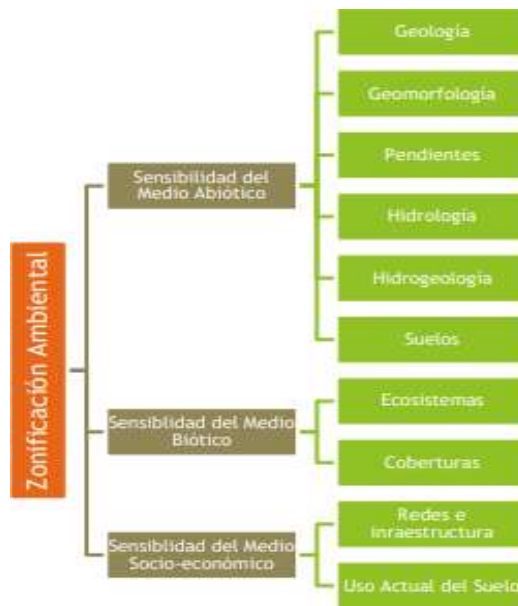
Zonificación Ambiental

Sensibilidad del Medio Abiótico

Geología

Geomorfología

Pendientes

Hidrología

Hidrogeología

Suelos

Sensibilidad del Medio Biótico

Ecosistemas

Coberturas

Sensibilidad del Medio Socio-económico

Redes e inraestructura

Uso Actual del Suelo